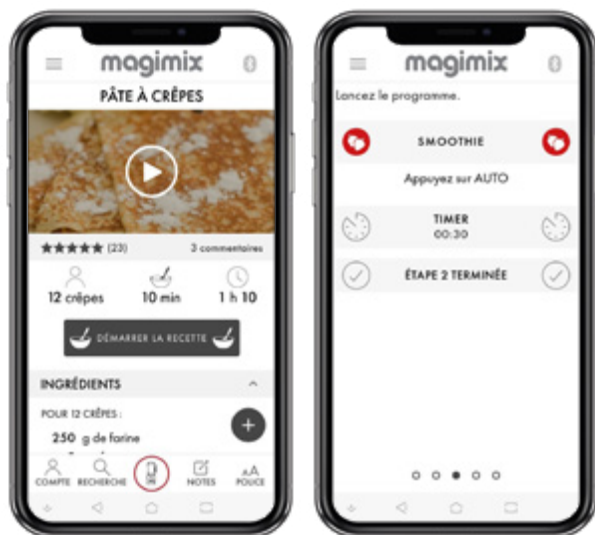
magimix

PÂTE À CRÊPES

★★★★★ (23)

3 commentaires

12 crêpes

10 min

1 h 10

DÉMARRER LA RECETTE

INGRÉDIENTS

POUR 12 CRÊPES :

250 g de farine

COMPTE

RECHERCHE

NOTES

POLICE

magimix

Lancez le programme.

SMOOTHIE

Appuyez sur AUTO

TIMER
00:30

ÉTAPE 2 TERMINÉE